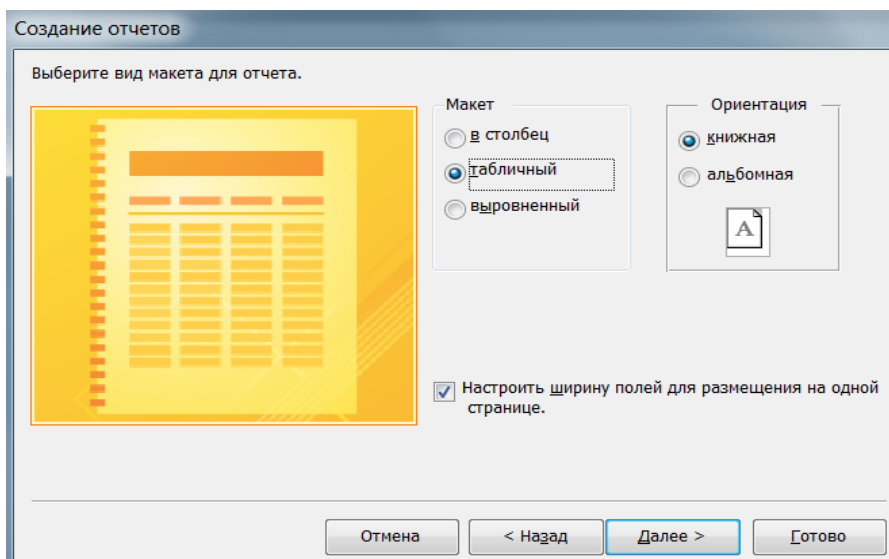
Создание отчетов

Выберите вид макета для отчета.

Макет
в столбец
табличный
выровненный

Ориентация
книжная
альбомная

A

Настроить ширину полей для размещения на одной странице.

Отмена
< Назад
Далее >
Готово